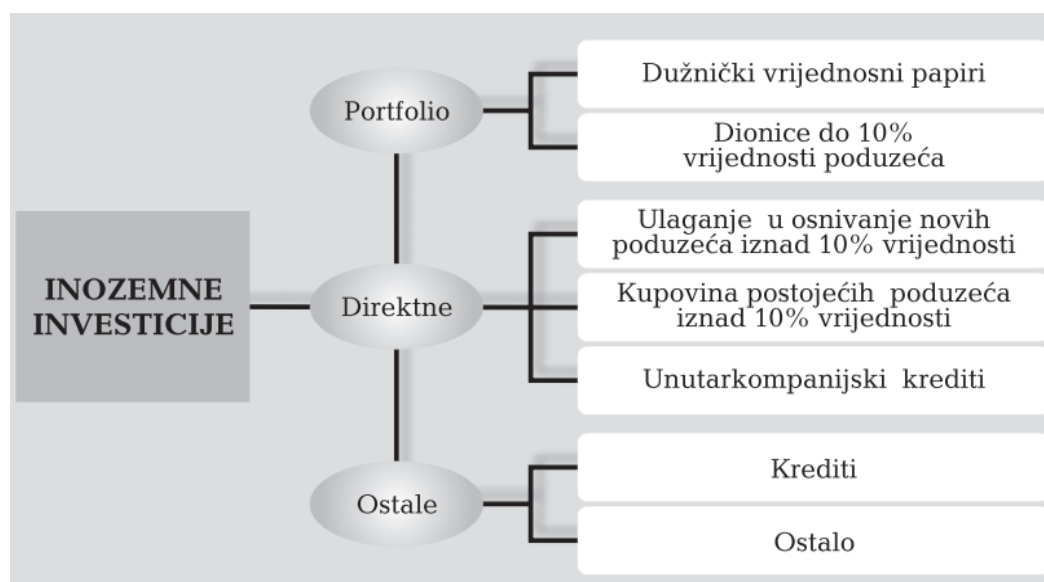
INOZEMNE INVESTICIJE

Portfolio

Dužnički vrijednosni papiri

Dionice do 10% vrijednosti poduzeća

Direktne

Ulaganje u osnivanje novih poduzeća iznad 10% vrijednosti

Kupovina postojećih poduzeća iznad 10% vrijednosti

Unutarkompanijski krediti

Ostale

Krediti

Ostalo